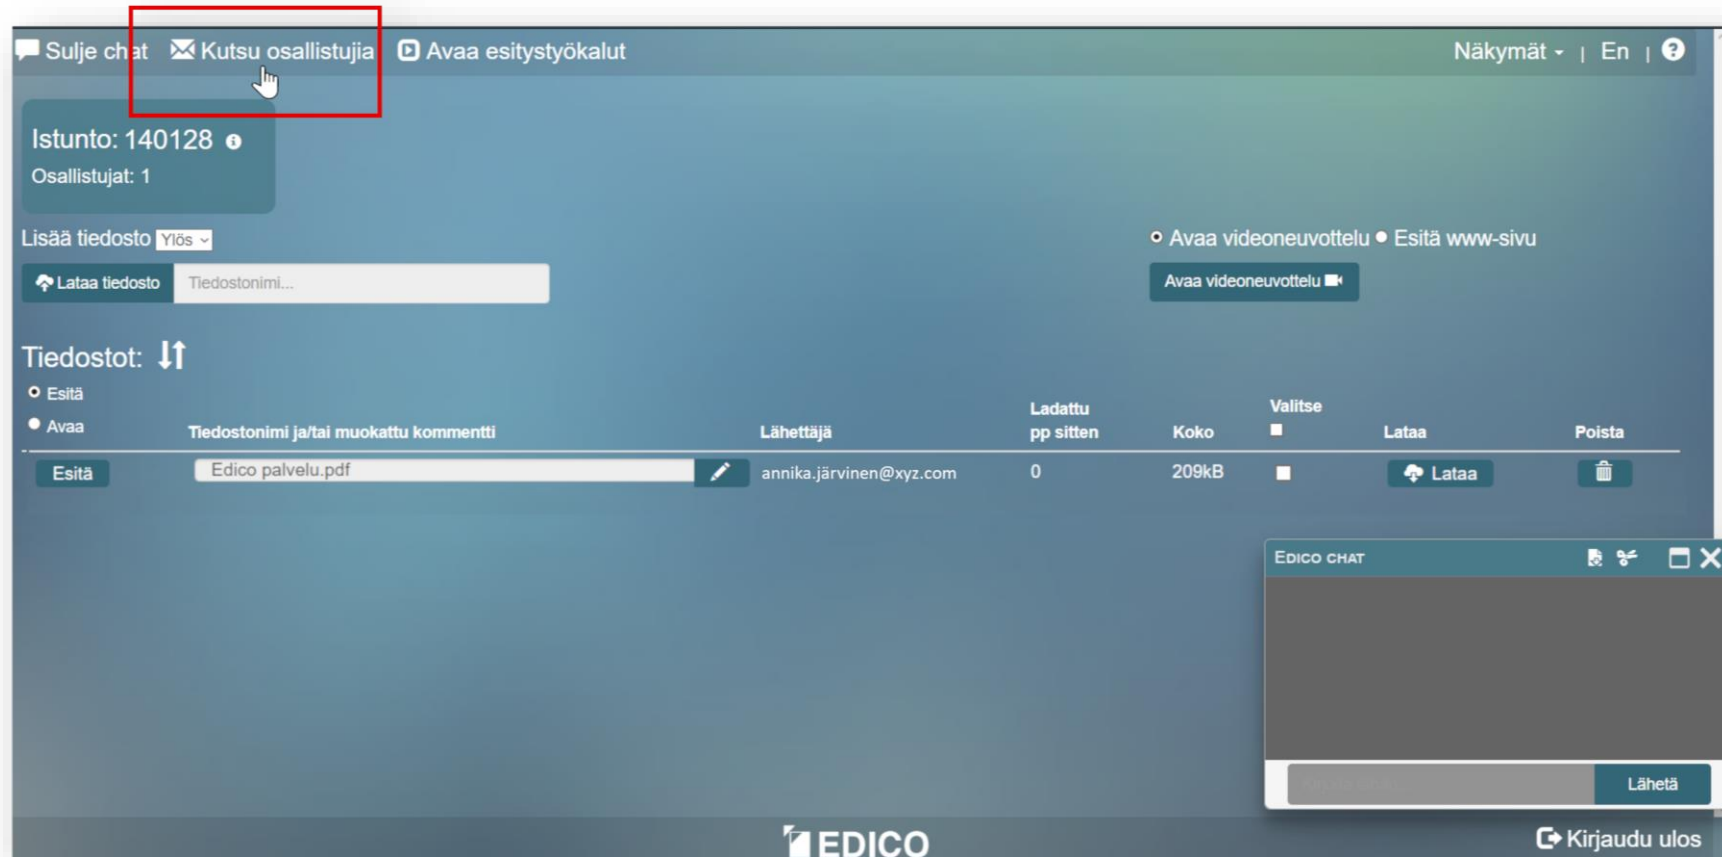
Sulje chat Kutsu osallistujia Avaa esitystyökalut Näkymät | En |

Istunto: 140128
Osallistujat: 1

Lisää tiedosto Ylös

Lataa tiedosto Tiedostonimi...

Avaa videoneuvottelu Esitä www-sivu

Avaa videoneuvottelu

Tiedostot:

Esitä
Avaa

| | Tiedostonimi ja/tai muokattu kommentti | Lähettäjä | Ladattu pp sitten | Koko | Valitse | Lataa | Poista |
|---|---|---|---|---|---|---|---|
| Esitä | Edico palvelu.pdf | annika.järvinen@xyz.com | 0 | 209kB | | Lataa | |

EDICO CHAT

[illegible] Lähetä

EDICO

Kirjaudu ulos